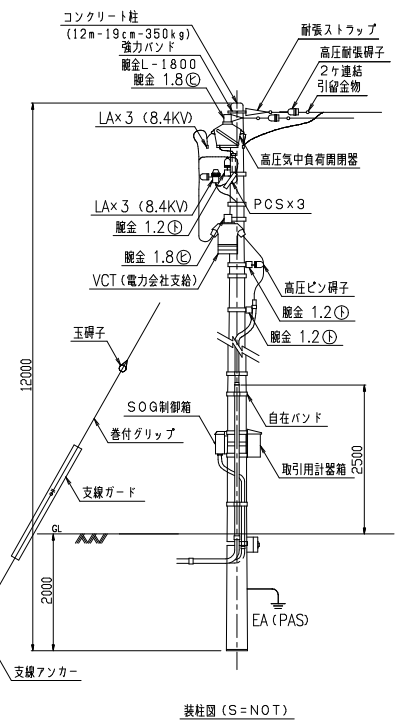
コンクリート柱
(12m-19cm-350kg)
強力バンド
腕金L-1800
腕金 1.8㊧
耐張ストラップ
高圧耐張碍子
2ヶ連結
引留金物
LA×3 (8.4KV)
高圧気中負荷開閉器
PCS×3
LA×3 (8.4KV)
腕金 1.2㊦
腕金 1.8㊧
VCT(電力会社支給)
高圧ピン碍子
腕金 1.2㊦
腕金 1.2㊦
玉碍子
12000
SOG制御箱
自在バンド
巻付グリップ
取引用計器箱
2500
支線ガード
GL
2000
EA(PAS)
支線アンカー
装柱図 (S=NOT)